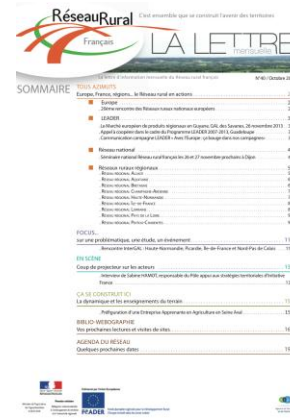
RéseauRural Français

C'est ensemble que se construit l'avenir des territoires

LA LETTRE mensuelle

La lettre d'information mensuelle du Réseau rural français

N°40 / Octobre 2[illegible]

SOMMAIRE

TOUS AZIMUTS
Europe, France, régions... le Réseau rural en actions

Europe
20ème rencontre des Réseaux ruraux nationaux européens

LEADER
Le Marché européen de produits régionaux en Guyane, GAL des Savanes, 26 novembre 2013
Appel à projet dans le cadre du Programme LEADER 2007-2013, Guadeloupe
Communication campagne LEADER « Avec l'Europe : la Vosges dans nos campagnes »

Réseau national
Séminaire national Réseau rural français les 26 et 27 novembre prochains à Dijon

Réseaux ruraux régionaux
Réseau régional Alsace
Réseau régional Aquitaine
Réseau régional Bretagne
Réseau régional Champagne-Ardenne
Réseau régional Franche-Comté
Réseau régional Haute-Normandie
Réseau régional Île-de-France
Réseau régional Lorraine
Réseau régional Pays de la Loire
Réseau régional Poitou-Charentes

FOCUS...
sur une problématique, une étude, un événement

Rencontre InterGAL : Haute-Normandie, Picardie, Ile-de-France et Nord-Pas de Calais

EN SCÈNE
Coup de projecteur sur les acteurs

Interview de Sabine HAMOT, responsable du Pôle appui aux stratégies territoriales d'initiative France

ÇA SE CONSTRUIT ICI
La dynamique et les enseignements du terrain

Préfiguration d'une Entreprise Apprenante en Agriculture en Seine Aval

BIBLIO-WEBOGRAPHIE
Vos prochaines lectures et visites de sites

AGENDA DU RÉSEAU
Quelques prochaines dates

FEADER